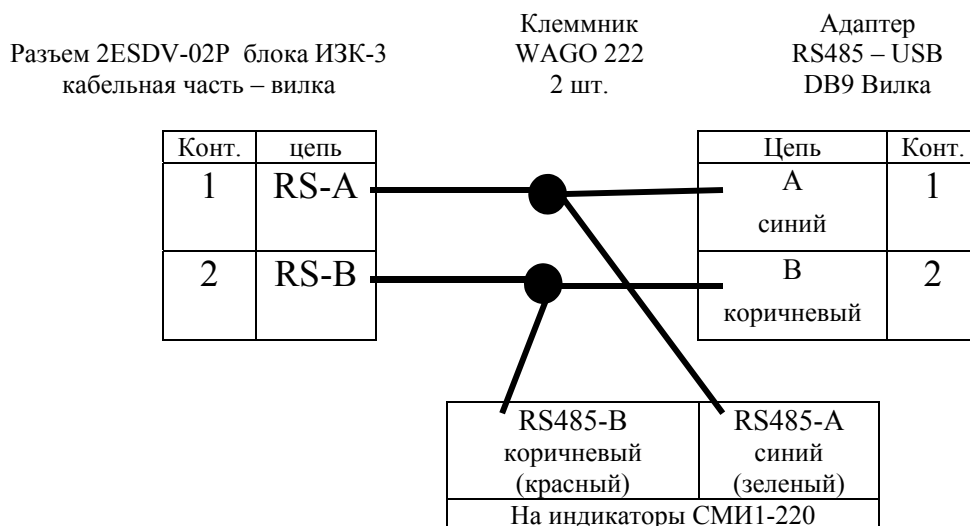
Разъем 2ESDV-02P блока ИЗК-3
кабельная часть – вилка

Клеммник
WAGO 222
2 шт.

Адаптер
RS485 – USB
DB9 Вилка

| Конт. | цепь |
|---|---|
| 1 | RS-A |
| 2 | RS-B |

| Цепь | Конт. |
|---|---|
| A синий | 1 |
| B коричневый | 2 |

| RS485-B коричневый (красный) | RS485-A синий (зеленый) |
|---|---|
| На индикаторы СМИ1-220 | |